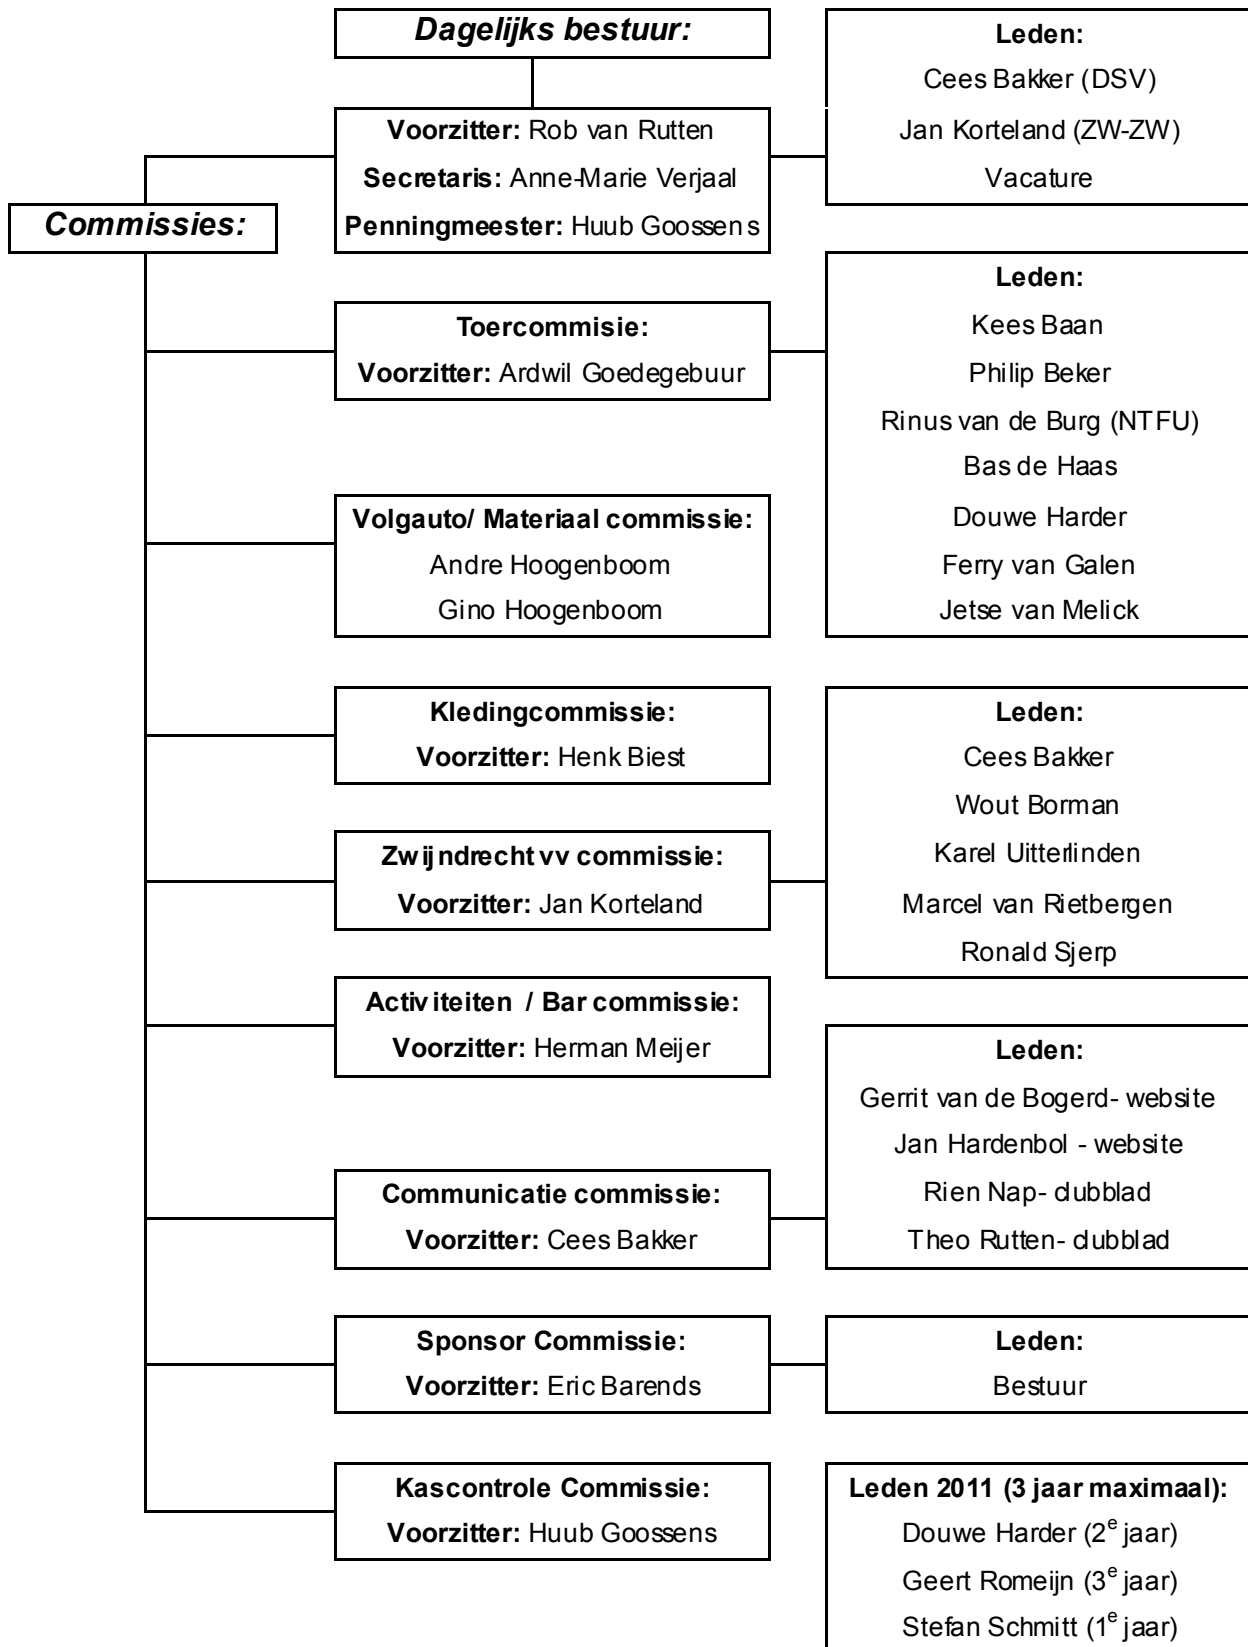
Dagelijks bestuur:

Voorzitter: Rob van Rutten
Secretaris: Anne-Marie Verjaal
Penningmeester: Huub Goossens

Leden:
Cees Bakker (DSV)
Jan Korteland (ZW-ZW)
Vacature

Commissies:

Toercommisie:
Voorzitter: Ardwil Goedegebuur

Leden:
Kees Baan
Philip Beker
Rinus van de Burg (NTFU)
Bas de Haas
Douwe Harder
Ferry van Galen
Jetse van Melick

Volgauto/ Materiaal commissie:
Andre Hoogenboom
Gino Hoogenboom

Kledingcommissie:
Voorzitter: Henk Biest

Zwijndrecht vv commissie:
Voorzitter: Jan Korteland

Leden:
Cees Bakker
Wout Borman
Karel Uitterlinden
Marcel van Rietbergen
Ronald Sjerp

Activiteiten / Bar commissie:
Voorzitter: Herman Meijer

Communicatie commissie:
Voorzitter: Cees Bakker

Leden:
Gerrit van de Bogerd- website
Jan Hardenbol - website
Rien Nap- clubblad
Theo Rutten- clubblad

Sponsor Commissie:
Voorzitter: Eric Barends

Leden:
Bestuur

Kascontrole Commissie:
Voorzitter: Huub Goossens

Leden 2011 (3 jaar maximaal):
Douwe Harder ($2^e$ jaar)
Geert Romeijn ($3^e$ jaar)
Stefan Schmitt ($1^e$ jaar)